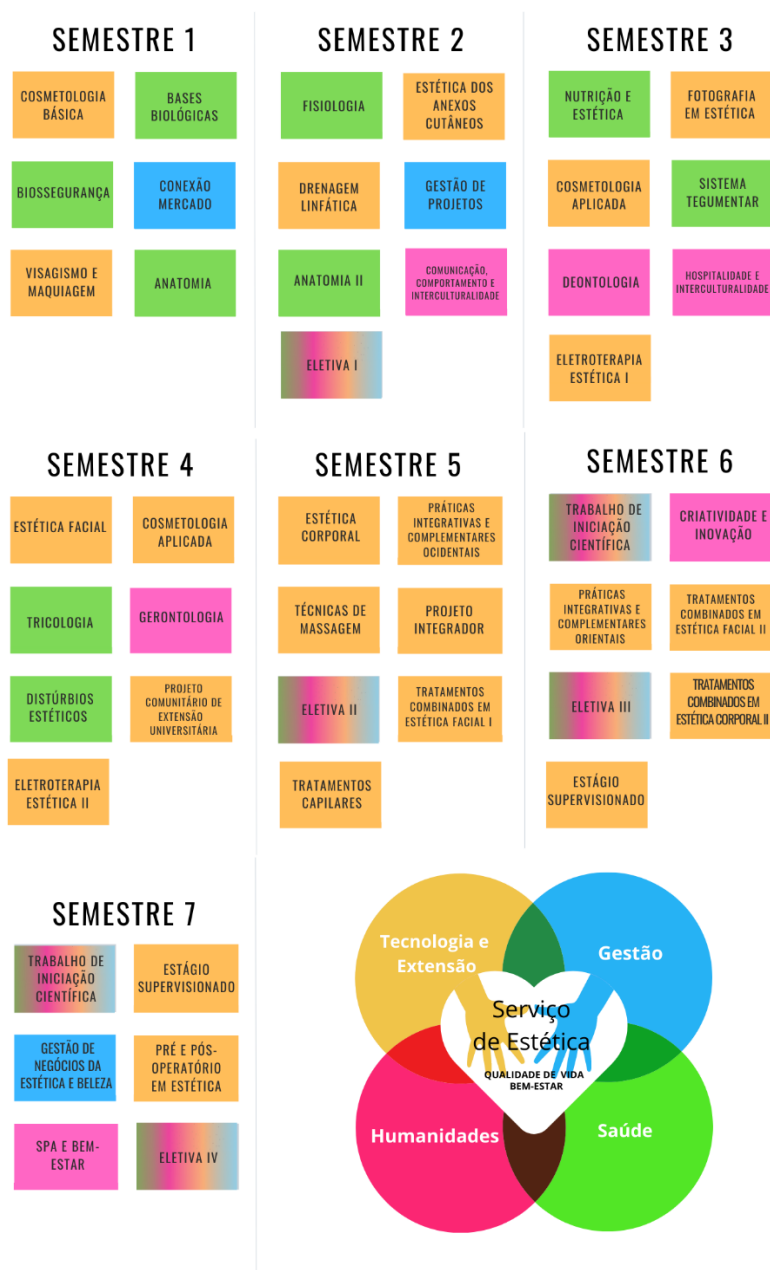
SEMESTRE 1

COSMETOLOGIA BÁSICA

BASES BIOLÓGICAS

BIOSSEGURANÇA

CONEXÃO MERCADO

VISAGISMO E MAQUIAGEM

ANATOMIA

SEMESTRE 2

FISIOLOGIA

ESTÉTICA DOS ANEXOS CUTÂNEOS

DRENAGEM LINFÁTICA

GESTÃO DE PROJETOS

ANATOMIA II

COMUNICAÇÃO, COMPORTAMENTO E INTERCULTURALIDADE

ELETIVA I

SEMESTRE 3

NUTRIÇÃO E ESTÉTICA

FOTOGRAFIA EM ESTÉTICA

COSMETOLOGIA APLICADA

SISTEMA TEGUMENTAR

DEONTOLOGIA

HOSPITALIDADE E INTERCULTURALIDADE

ELETROTERAPIA ESTÉTICA I

SEMESTRE 4

ESTÉTICA FACIAL

COSMETOLOGIA APLICADA

TRICOLOGIA

GERONTOLOGIA

DISTÚRBIOS ESTÉTICOS

PROJETO COMUNITÁRIO DE EXTENSÃO UNIVERSITÁRIA

ELETROTERAPIA ESTÉTICA II

SEMESTRE 5

ESTÉTICA CORPORAL

PRÁTICAS INTEGRATIVAS E COMPLEMENTARES OCIDENTAIS

TÉCNICAS DE MASSAGEM

PROJETO INTEGRADOR

ELETIVA II

TRATAMENTOS COMBINADOS EM ESTÉTICA FACIAL I

TRATAMENTOS CAPILARES

SEMESTRE 6

TRABALHO DE INICIAÇÃO CIENTÍFICA

CRIATIVIDADE E INOVAÇÃO

PRÁTICAS INTEGRATIVAS E COMPLEMENTARES ORIENTAIS

TRATAMENTOS COMBINADOS EM ESTÉTICA FACIAL II

ELETIVA III

TRATAMENTOS COMBINADOS EM ESTÉTICA CORPORAL II

ESTÁGIO SUPERVISIONADO

SEMESTRE 7

TRABALHO DE INICIAÇÃO CIENTÍFICA

ESTÁGIO SUPERVISIONADO

GESTÃO DE NEGÓCIOS DA ESTÉTICA E BELEZA

PRÉ E PÓS-OPERATÓRIO EM ESTÉTICA

SPA E BEM-ESTAR

ELETIVA IV

Tecnologia e Extensão

Gestão

Serviço de Estética

QUALIDADE DE VIDA BEM-ESTAR

Humanidades

Saúde